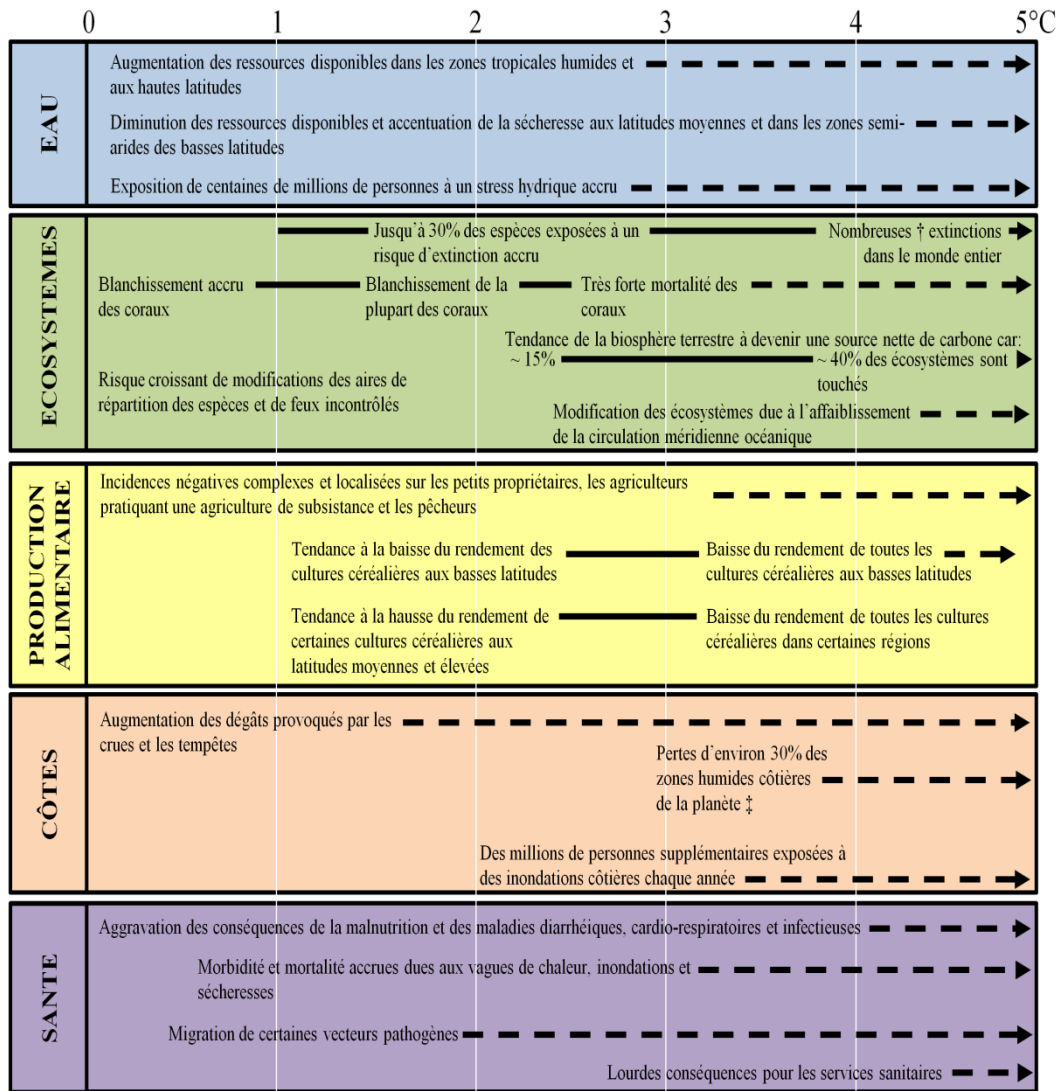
0 1 2 3 4 5°C

EAU

Augmentation des ressources disponibles dans les zones tropicales humides et aux hautes latitudes

Diminution des ressources disponibles et accentuation de la sécheresse aux latitudes moyennes et dans les zones semi-arides des basses latitudes

Exposition de centaines de millions de personnes à un stress hydrique accru

ECOSYSTEMES

Jusqu'à 30% des espèces exposées à un risque d'extinction accru

Nombreuses † extinctions dans le monde entier

Blanchissement accru des coraux

Blanchissement de la plupart des coraux

Très forte mortalité des coraux

Tendance de la biosphère terrestre à devenir une source nette de carbone car: ~ 15% ~ 40% des écosystèmes sont touchés

Risque croissant de modifications des aires de répartition des espèces et de feux incontrôlés

Modification des écosystèmes due à l'affaiblissement de la circulation méridienne océanique

PRODUCTION ALIMENTAIRE

Incidences négatives complexes et localisées sur les petits propriétaires, les agriculteurs pratiquant une agriculture de subsistance et les pêcheurs

Tendance à la baisse du rendement des cultures céréalières aux basses latitudes

Baisse du rendement de toutes les cultures céréalières aux basses latitudes

Tendance à la hausse du rendement de certaines cultures céréalières aux latitudes moyennes et élevées

Baisse du rendement de toutes les cultures céréalières dans certaines régions

CÔTES

Augmentation des dégâts provoqués par les crues et les tempêtes

Pertes d'environ 30% des zones humides côtières de la planète ‡

Des millions de personnes supplémentaires exposées à des inondations côtières chaque année

SANTE

Aggravation des conséquences de la malnutrition et des maladies diarrhéiques, cardio-respiratoires et infectieuses

Morbidité et mortalité accrues dues aux vagues de chaleur, inondations et sécheresses

Migration de certaines vecteurs pathogènes

Lourdes conséquences pour les services sanitaires